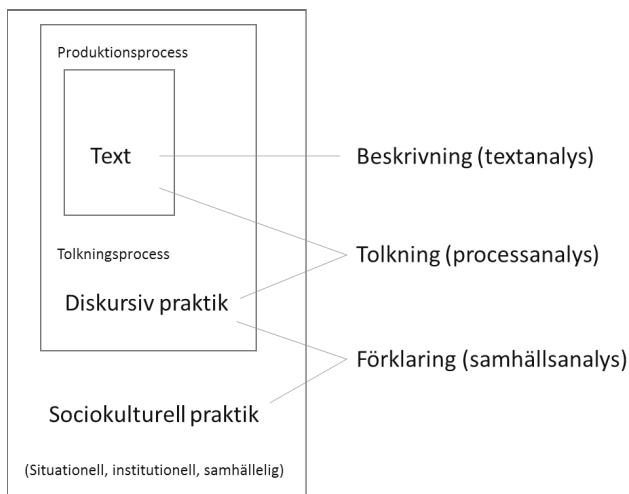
Produktionsprocess

Text

Tolkningsprocess

Diskursiv praktik

Sociokulturell praktik

(Situationell, institutionell, samhällelig)

Beskrivning (textanalys)

Tolkning (processanalys)

Förklaring (samhällsanalys)